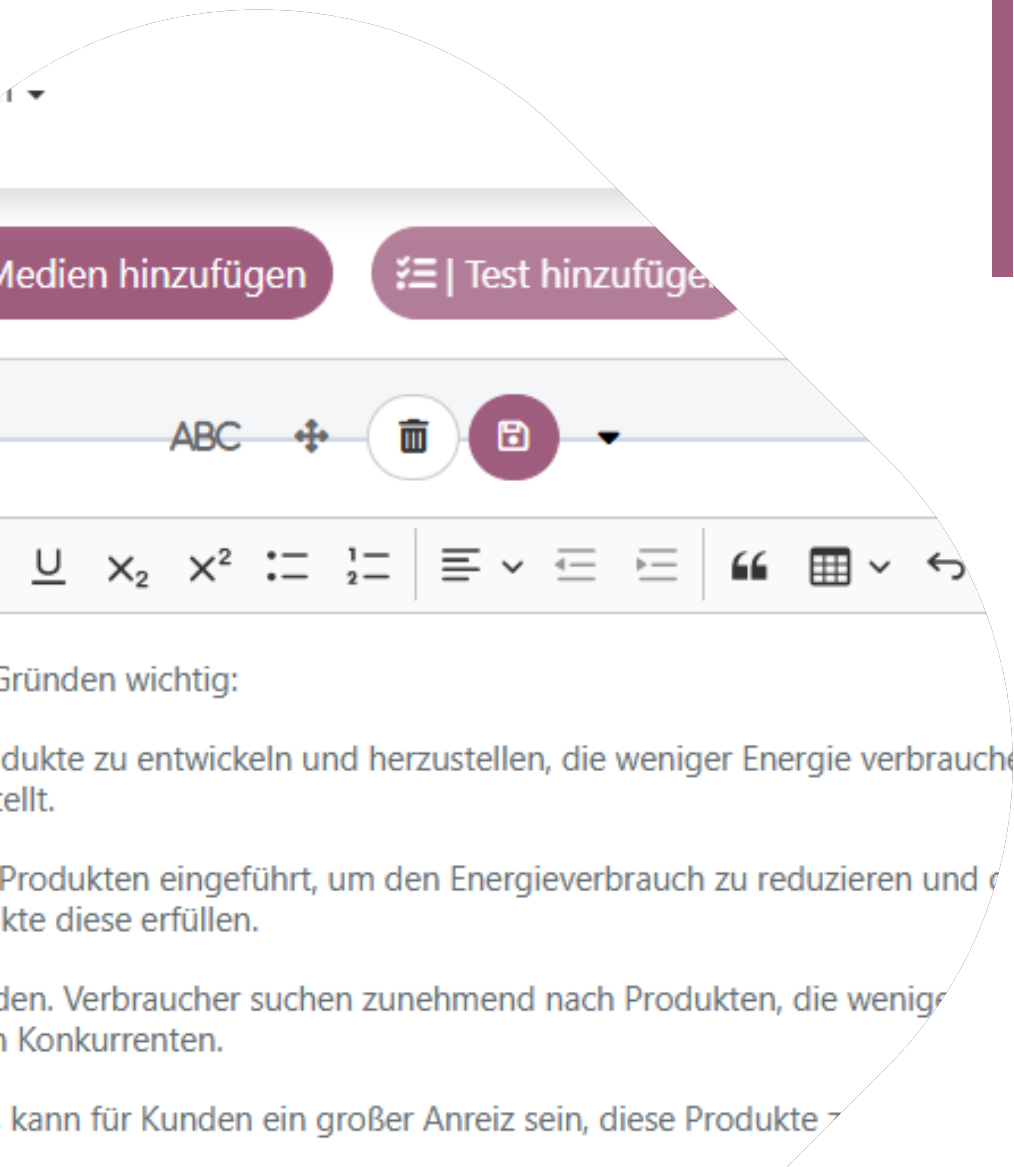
Medien hinzufügen

| Test hinzufüge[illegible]

ABC

Gründen wichtig:

dukte zu entwickeln und herzustellen, die weniger Energie verbrauche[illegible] tellt.

Produkten eingeführt, um den Energieverbrauch zu reduzieren und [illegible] kte diese erfüllen.

den. Verbraucher suchen zunehmend nach Produkten, die wenig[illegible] n Konkurrenten.

kann für Kunden ein großer Anreiz sein, diese Produkte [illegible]